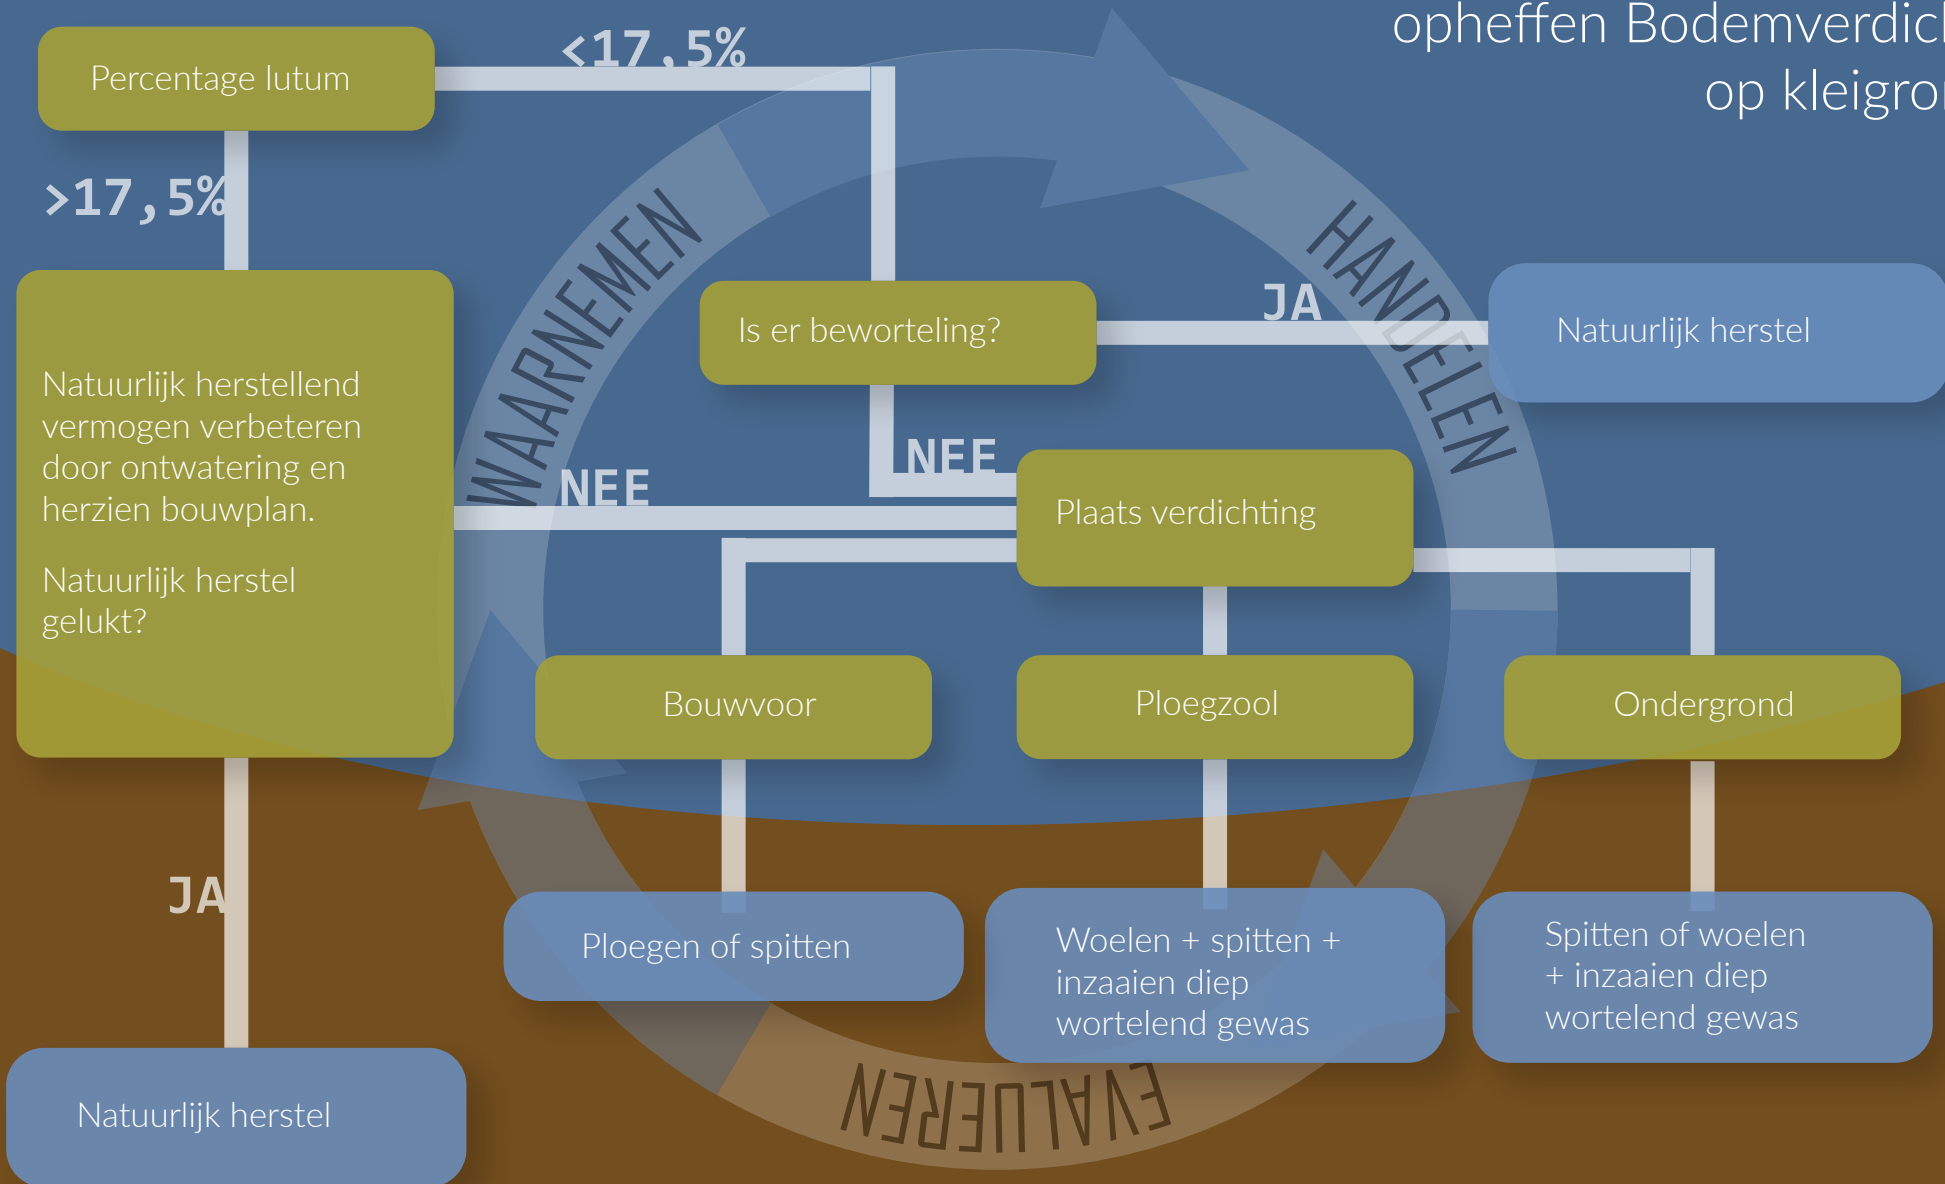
opheffen Bodemverdic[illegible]
op kleigro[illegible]

Percentage lutum

<17,5%

>17,5%

Natuurlijk herstellend vermogen verbeteren door ontwatering en herzien bouwplan.

Natuurlijk herstel gelukt?

WAARNEMEN

Is er beworteling?

JA

HANDELEN

Natuurlijk herstel

NEE

NEE

Plaats verdichting

Bouwvoor

Ploegzool

Ondergrond

JA

Ploegen of spitten

Woelen + spitten + inzaaien diep wortelend gewas

Spitten of woelen + inzaaien diep wortelend gewas

Natuurlijk herstel

EVALUEREN